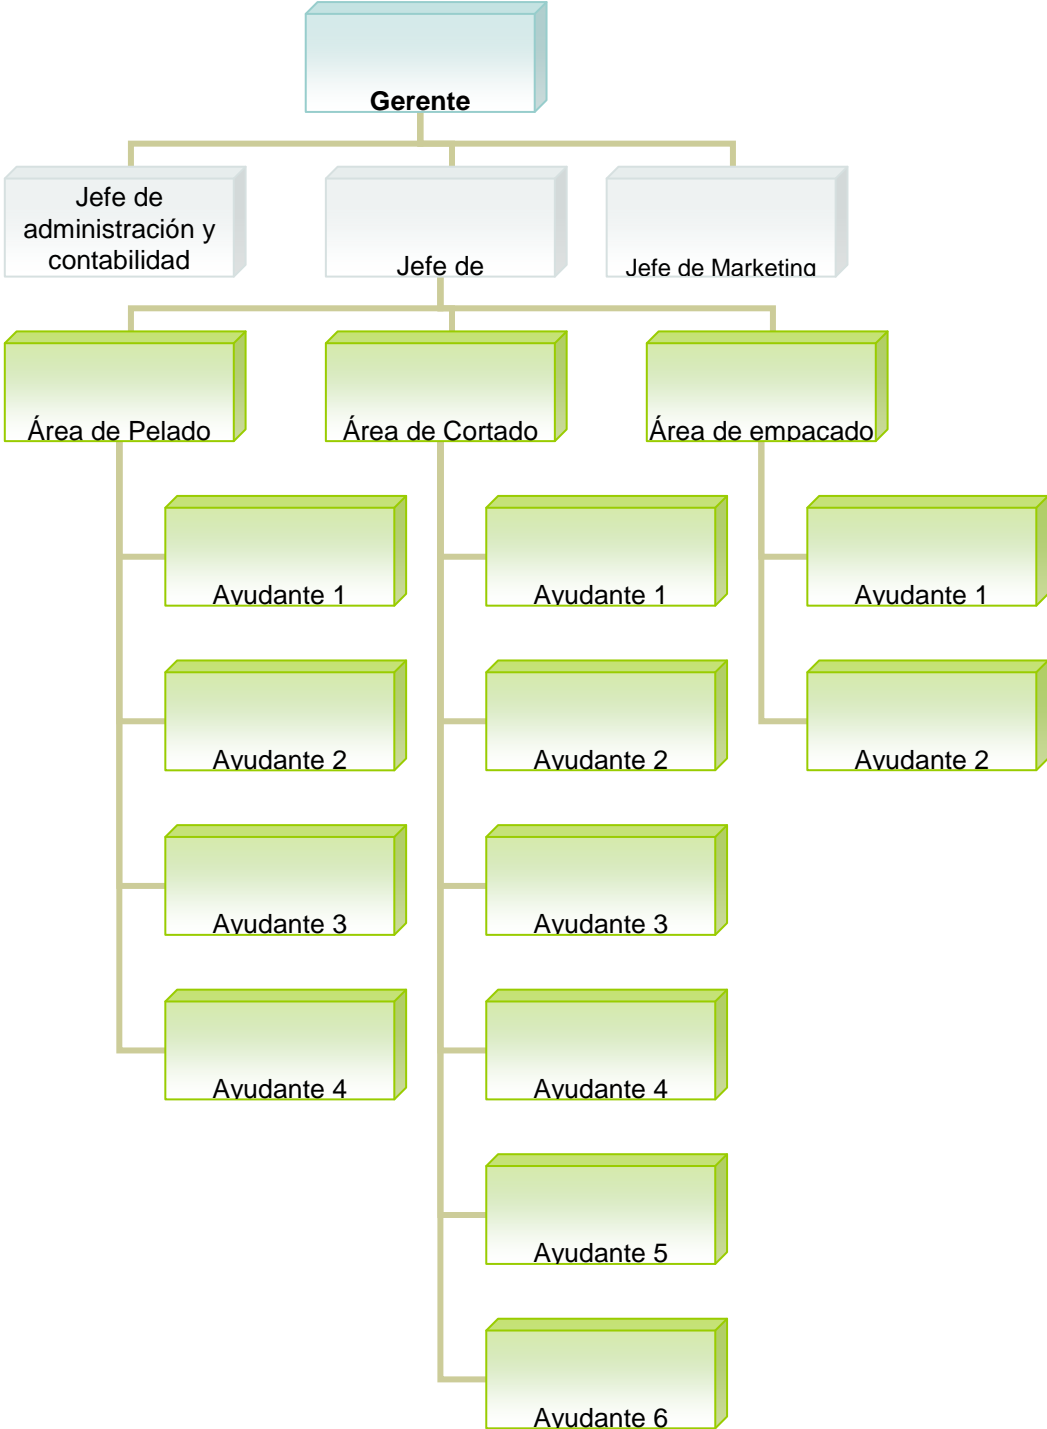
Gerente

Jefe de administración y contabilidad

Jefe de

Jefe de Marketing

Área de Pelado

Área de Cortado

Área de empacado

Ayudante 1

Ayudante 2

Ayudante 3

Ayudante 4

Ayudante 1

Ayudante 2

Ayudante 3

Ayudante 4

Ayudante 5

Ayudante 6

Ayudante 1

Ayudante 2